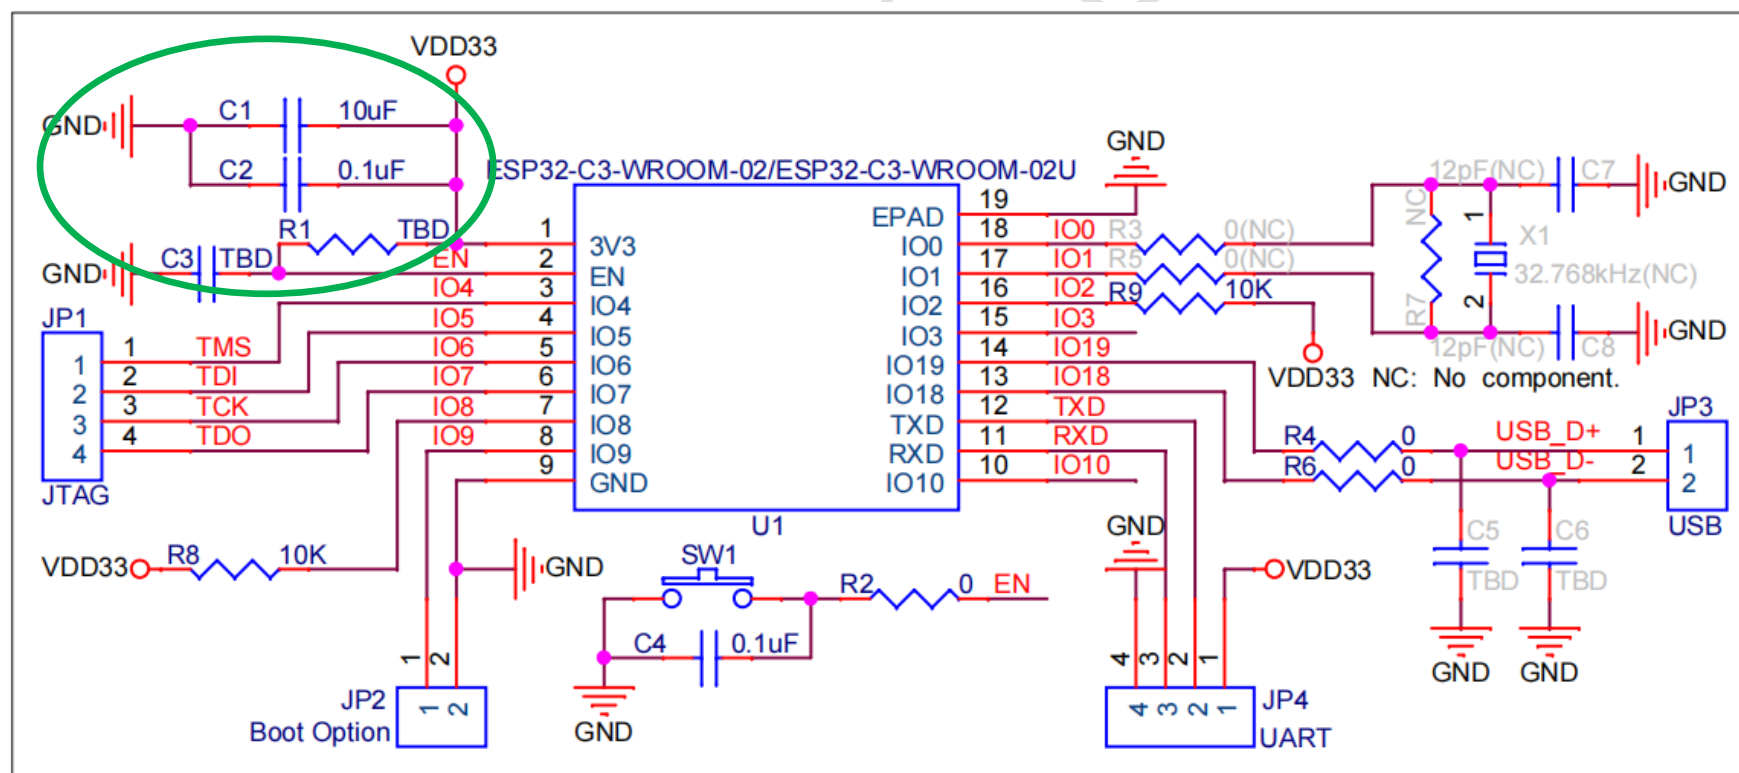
VDD33

GND C1 10uF

C2 0.1uF

ESP32-C3-WROOM-02/ESP32-C3-WROOM-02U

R1 TBD

GND C3 TBD

EN

JP1

| | | | | | | |
|---|---|---|---|---|---|---|
| 1 | 1 | TMS | IO4 | 3 | IO4 | |
| 2 | 2 | TDI | IO5 | 4 | IO5 | |
| 3 | 3 | TCK | IO6 | 5 | IO6 | |
| 4 | 4 | TDO | IO7 | 6 | IO7 | |

JTAG

1 3V3
2 EN
3 IO4
4 IO5
5 IO6
6 IO7
7 IO8
8 IO9
9 GND

IO8
IO9

EPAD 19
IO0 18 IO0 R3 0(NC)
IO1 17 IO1 R5 0(NC)
IO2 16 IO2 R9 10K
IO3 15 IO3
IO19 14 IO19
IO18 13 IO18
TXD 12 TXD
RXD 11 RXD
IO10 10 IO10

U1

GND

12pF(NC) C7 GND
NC 1 X1 32.768kHz(NC)
R7 2
12pF(NC) C8 GND

VDD33 NC: No component.

JP3
R4 0 USB_D+ 1 1
R6 0 USB_D- 2 2
USB

C5 C6
TBD TBD
GND GND

VDD33 R8 10K

GND

SW1

R2 0 EN

C4 0.1uF

GND

1 2
JP2 1 2
Boot Option

GND

VDD33

4 3 2 1
4 3 2 1 JP4
UART